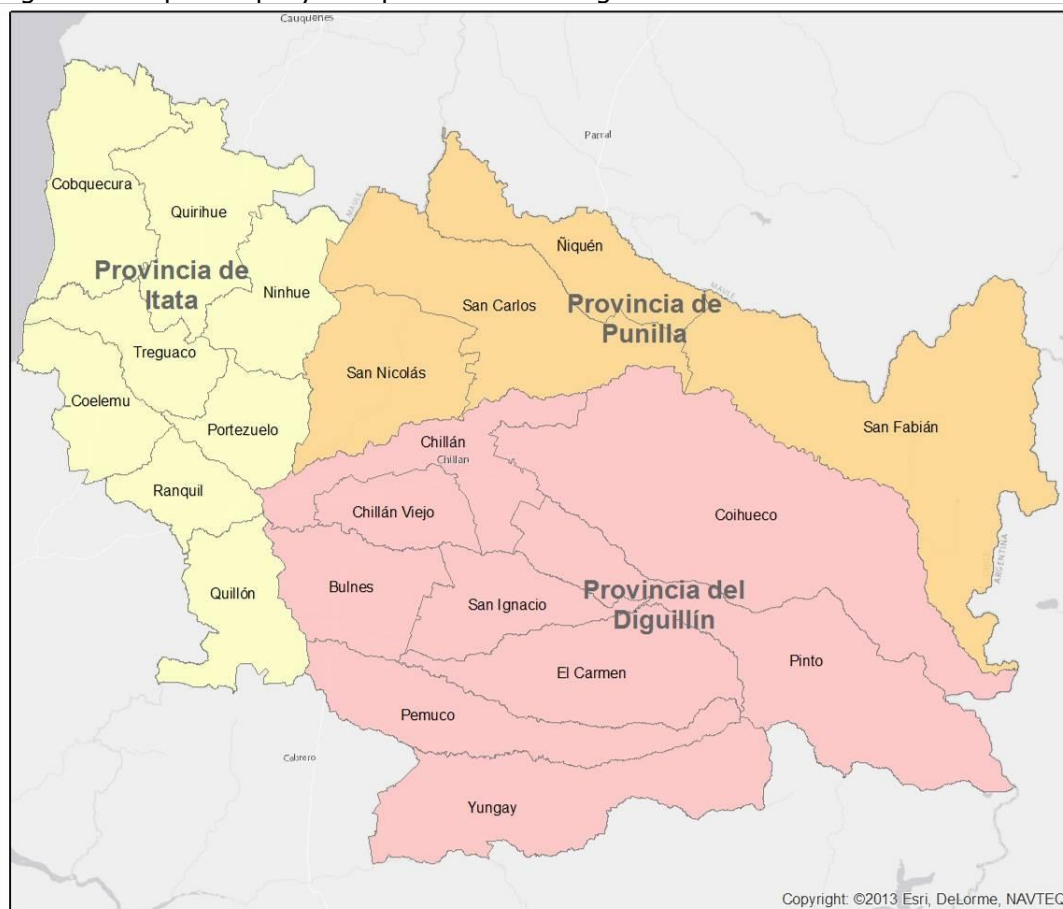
Cauquenes

Parral

Cobquecura

Quirihue

Provincia de Itata

Ninhue

Ñiquén

San Carlos

Provincia de Punilla

Treguaco

San Nicolás

Coelemu

Portezuelo

San Fabián

Chillán

Chillan

Ranquil

Chillán Viejo

Coihueco

ARGENTINA

Bulnes

Provincia del Diguillín

Quillón

San Ignacio

Pinto

El Carmen

Pemuco

Cabrero

Yungay

Copyright: ©2013 Esri, DeLorme, NAVTEQ